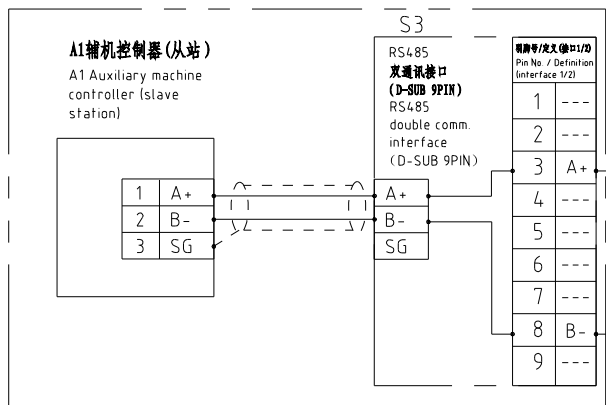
A1辅机控制器(从站)
A1 Auxiliary machine controller (slave station)

| 1 | A+ |
|---|---|
| 2 | B- |
| 3 | SG |

S3
RS485
双通讯接口
(D-SUB 9PIN)
RS485 double comm. interface (D-SUB 9PIN)

A+
B-
SG

引脚号/定义(接口1/2)
Pin No. / Definition (interface 1/2)

| 1 | --- |
|---|---|
| 2 | --- |
| 3 | A+ |
| 4 | --- |
| 5 | --- |
| 6 | --- |
| 7 | --- |
| 8 | B- |
| 9 | --- |